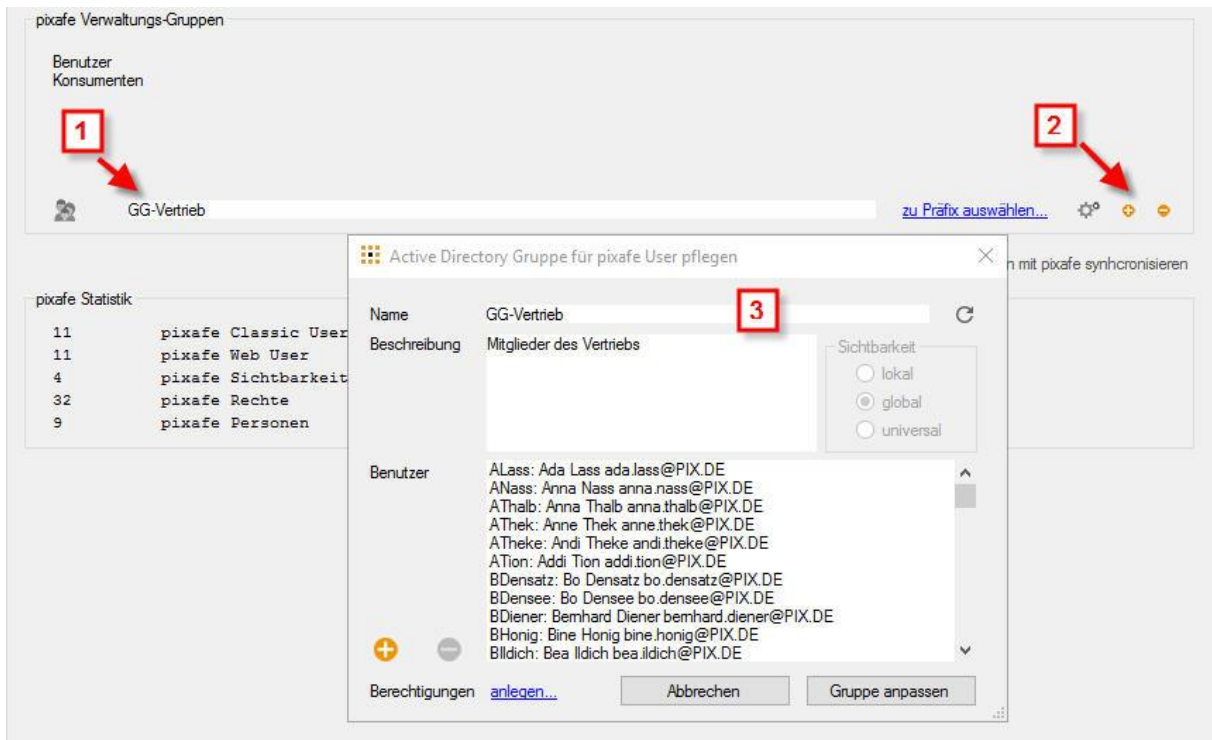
pixafe Verwaltungs-Gruppen

Benutzer
Konsumenten

1

2

GG-Vertrieb

zu Präfix auswählen...

Active Directory Gruppe für pixafe User pflegen

n mit pixafe synhcronisieren

pixafe Statistik

| 11 | pixafe Classic User |
|---|---|
| 11 | pixafe Web User |
| 4 | pixafe Sichtbarkeit |
| 32 | pixafe Rechte |
| 9 | pixafe Personen |

Name GG-Vertrieb

3

Beschreibung Mitglieder des Vertriebs

Sichtbarkeit
lokal
global
universal

Benutzer
ALass: Ada Lass ada.lass@PIX.DE
ANass: Anna Nass anna.nass@PIX.DE
AThalb: Anna Thalb anna.thalb@PIX.DE
AThek: Anne Thek anne.thek@PIX.DE
ATheke: Andi Theke andi.theke@PIX.DE
ATion: Addi Tion addi.tion@PIX.DE
BDensatz: Bo Densatz bo.densatz@PIX.DE
BDensee: Bo Densee bo.densee@PIX.DE
BDiener: Bemhard Diener bemhard.diener@PIX.DE
BHonig: Bine Honig bine.honig@PIX.DE
BIldich: Bea Ildich bea.ildich@PIX.DE

Berechtigungen anlegen...

Abbrechen

Gruppe anpassen